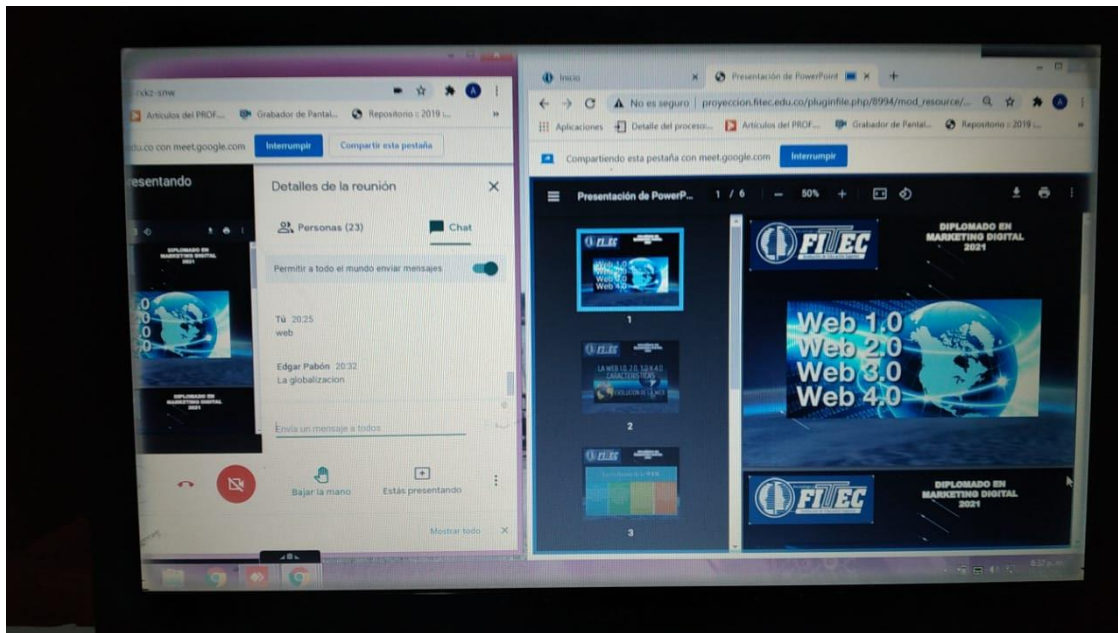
rxkz-snw

Artículos del PROF... Grabador de Pantal... Repositorio :: 2019 ...

du.co con meet.google.com Interrumpir Compartir esta pestaña

esentando

DIPLOMADO EN MARKETING DIGITAL 2021

DIPLOMADO EN MARKETING DIGITAL 2021

Detalles de la reunión

Personas (23) Chat

Permitir a todo el mundo enviar mensajes

Tú 20:25
web

Edgar Pabón 20:32
La globalizacion

Envía un mensaje a todos

Bajar la mano Estás presentando

Mostrar todo

Inicio Presentación de PowerPoint

No es seguro | proyeccion.fitec.edu.co/pluginfile.php/8994/mod_resource/...

Aplicaciones Detalle del proceso... Artículos del PROF... Grabador de Pantal... Repositorio :: 2019 ...

Compartiendo esta pestaña con meet.google.com Interrumpir

Presentación de PowerP... 1 / 6 — 50% +

1

2

3

FITEC

DIPLOMADO EN MARKETING DIGITAL 2021

Web 1.0
Web 2.0
Web 3.0
Web 4.0

FITEC

DIPLOMADO EN MARKETING DIGITAL 2021